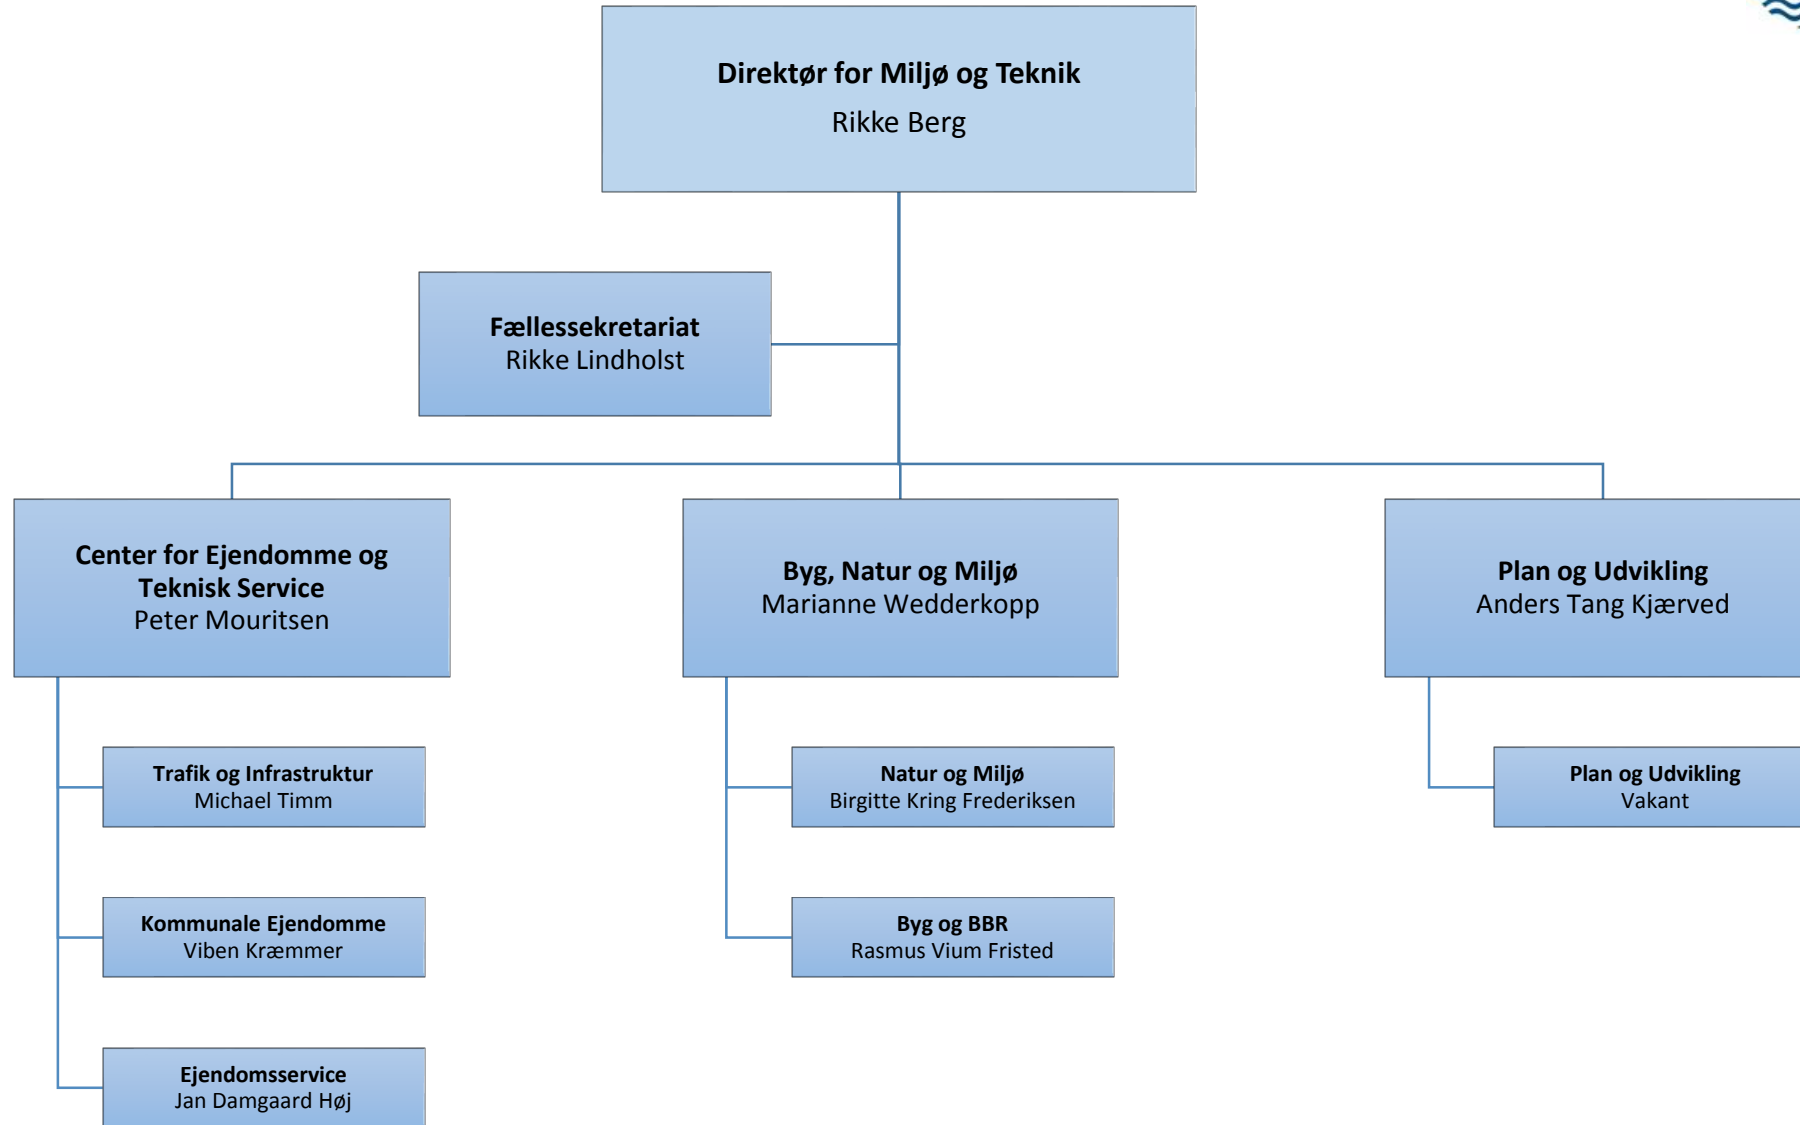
Direktør for Miljø og Teknik
Rikke Berg

Fællessekretariat
Rikke Lindholst

Center for Ejendomme og Teknisk Service
Peter Mouritsen

Trafik og Infrastruktur
Michael Timm

Kommunale Ejendomme
Viben Kræmmer

Ejendomsservice
Jan Damgaard Høj

Byg, Natur og Miljø
Marianne Wedderkopp

Natur og Miljø
Birgitte Kring Frederiksen

Byg og BBR
Rasmus Vium Fristed

Plan og Udvikling
Anders Tang Kjærved

Plan og Udvikling
Vakant